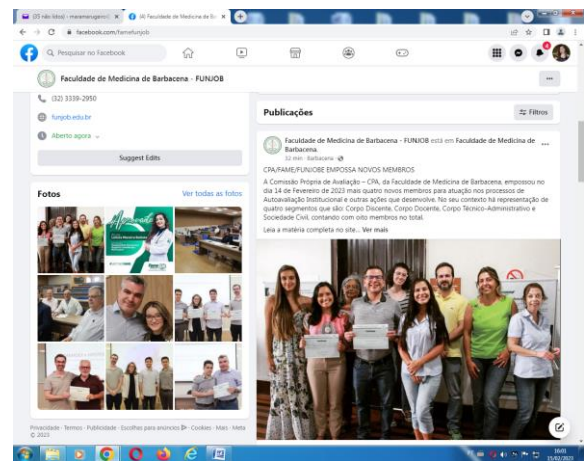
(35 não lidos) - maramarugem@ ×
(4) Faculdade de Medicina de Ba ×
facebook.com/famefunjob

Pesquisar no Facebook

Faculdade de Medicina de Barbacena - FUNJOB

(32) 3339-2950

funjob.edu.br

Aberto agora

Suggest Edits

Fotos

Ver todas as fotos

Aprovado

Privacidade · Termos · Publicidade · Escolhas para anúncios · Cookies · Mais · Meta © 2023

Publicações

Filtros

Faculdade de Medicina de Barbacena - FUNJOB está em Faculdade de Medicina de Barbacena.
32 min · Barbacena ·

CPA/FAME/FUNJOBE EMPOSSA NOVOS MEMBROS

A Comissão Própria de Avaliação – CPA, da Faculdade de Medicina de Barbacena, empossou no dia 14 de Fevereiro de 2023 mais quatro novos membros para atuação nos processos de Autoavaliação Institucional e outras ações que desenvolve. No seu contexto há representação de quatro segmentos que são: Corpo Discente, Corpo Docente, Corpo Técnico-Administrativo e Sociedade Civil, contando com oito membros no total.

Leia a matéria completa no site... Ver mais

16:03
15/02/2023